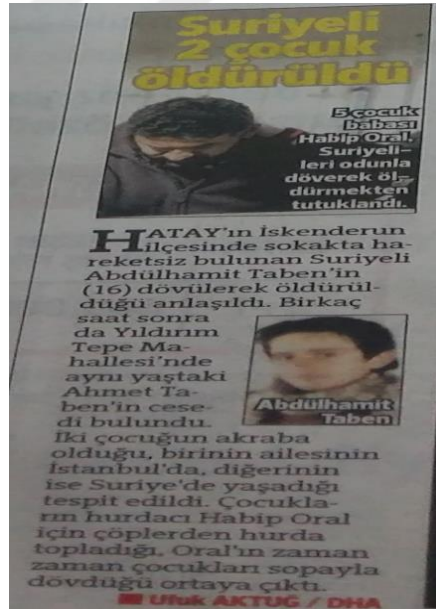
Suriyeli 2 çocuk öldürüldü

5 çocuk babası Habip Oral, Suriyelileri odunla döverek öldürmekten tutuklandı.

HATAY'ın İskenderun ilçesinde sokakta hareketsiz bulunan Suriyeli Abdülhamit Taben'in (16) dövülerek öldürüldüğü anlaşıldı. Birkaç saat sonra da Yıldırım Tepe Mahallesi'nde aynı yaştaki Ahmet Taben'in cesedi bulundu.

Abdülhamit Taben

İki çocuğun akraba olduğu, birinin ailesinin İstanbul'da, diğerinin ise Suriye'de yaşadığı tespit edildi. Çocukların hurdacı Habip Oral için çöplerden hurda topladığı, Oral'ın zaman zaman çocukları sopayla dövdüğü ortaya çıktı.
Ufuk AKTUĞ / DHA